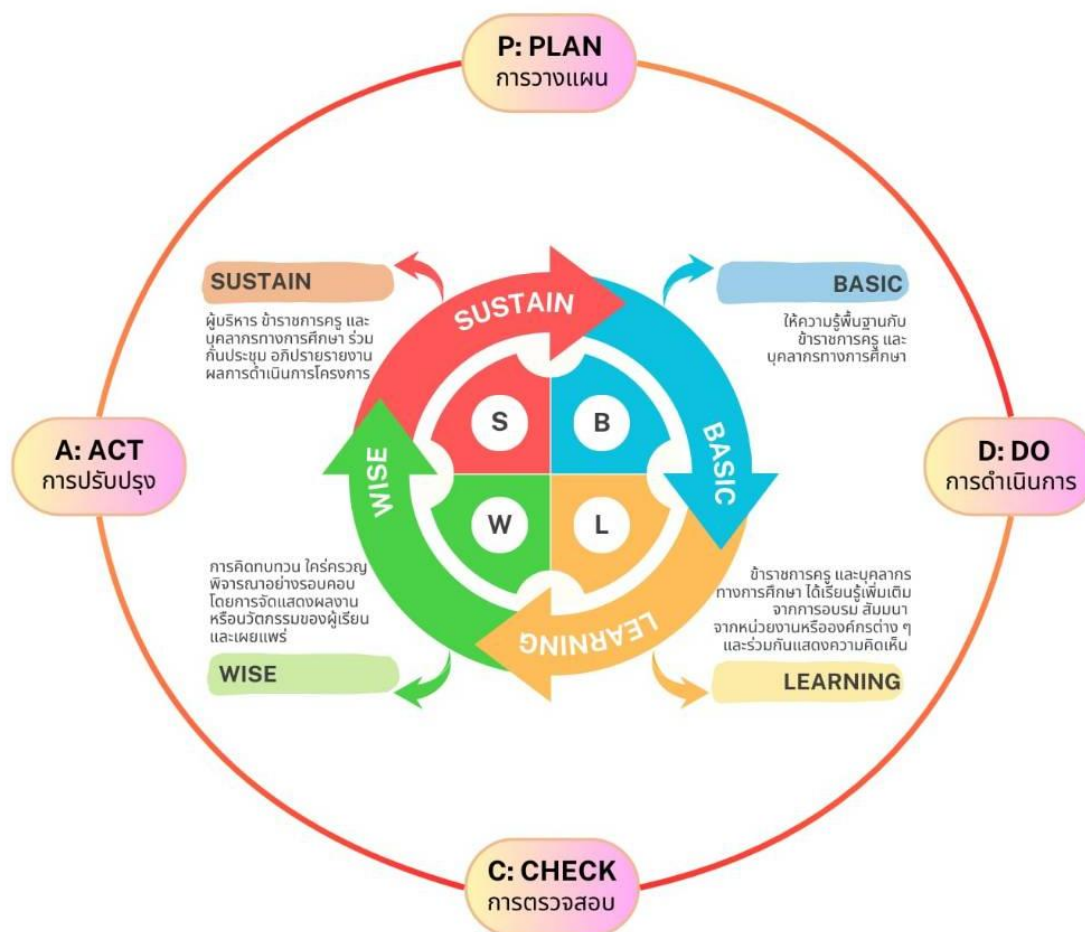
P: PLAN
การวางแผน

SUSTAIN

ผู้บริหาร ข้าราชการครู และบุคลากรทางการศึกษา ร่วมกันประชุม อภิปรายรายงานผลการดำเนินการโครงการ

BASIC

ให้ความรู้พื้นฐานกับข้าราชการครู และบุคลากรทางการศึกษา

SUSTAIN

BASIC

S

B

W

L

WISE

LEARNING

A: ACT
การปรับปรุง

D: DO
การดำเนินการ

การคิดทบทวน ใคร่ครวญ พิจารณาอย่างรอบคอบ โดยการจัดแสดงผลงานหรือนวัตกรรมของผู้เรียน และเผยแพร่

WISE

ข้าราชการครู และบุคลากรทางการศึกษา ได้เรียนรู้เพิ่มเติม จากการอบรม สัมมนา จากหน่วยงานหรือองค์กรต่าง ๆ และร่วมกันแสดงความคิดเห็น

LEARNING

C: CHECK
การตรวจสอบ